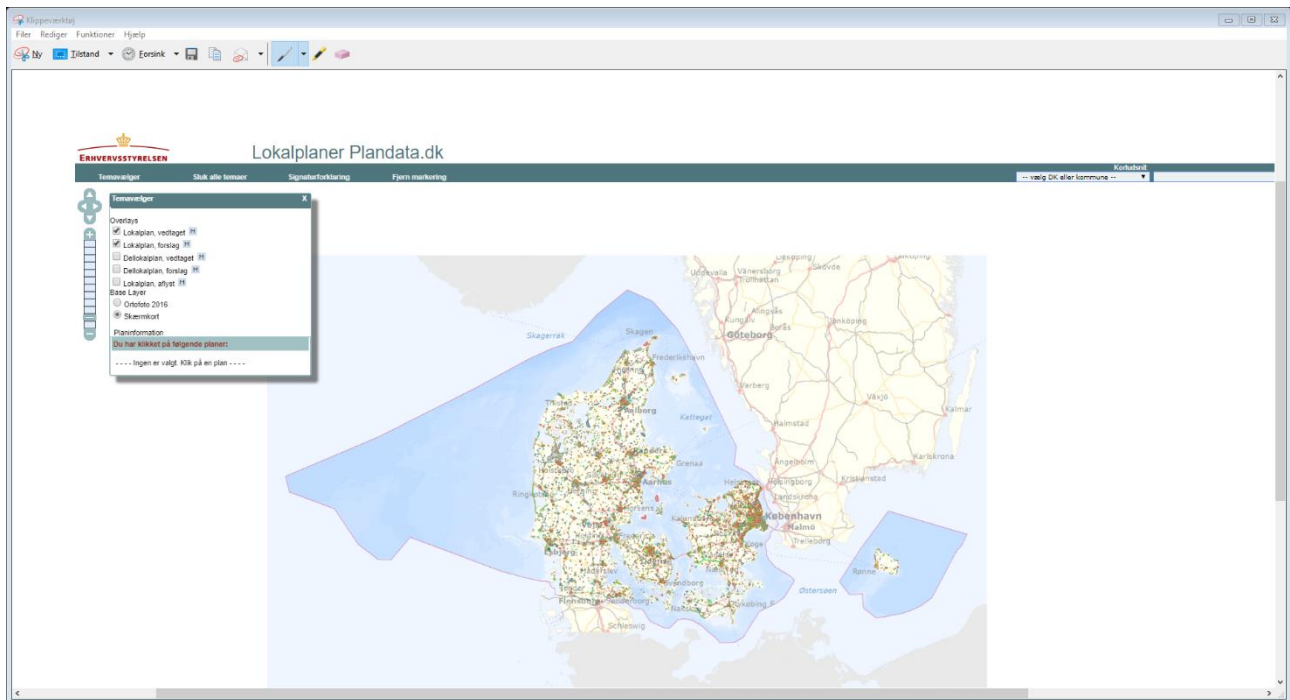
Klippeværktøj
Filer Rediger Funktioner Hjælp
Ny Tilstand Forsink

ERHVERVSSTYRELSEN
Lokalplaner Plandata.dk

Temavælger Sluk alle temaer Signaturforklaring Fjern markering
Kortudsnit
-- vælg DK eller kommune --

Temavælger X
Overlays
Lokalplan, vedtaget H
Lokalplan, forslag H
Dellokalplan, vedtaget H
Dellokalplan, forslag H
Lokalplan, aflyst H
Base Layer
Ortofoto 2016
Skærmkort
Planinformation
Du har klikket på følgende planer:
---- Ingen er valgt. Klik på en plan ----

Uddevalla Vänersborg Skövde Trollhättan Kungälv Alingsås Göteborg Borås Jönköping Skagerrak Skagen Frederikshavn Varberg Växjö Kalmar Aalborg Kattegat Halmstad Grenaa Ängelholm Karlskrona Helsingborg Kristianstad Ringkøbing Aarhus Landskrona København Malmö Trelleborg Rønne Østersøen Flensburg Schleswig